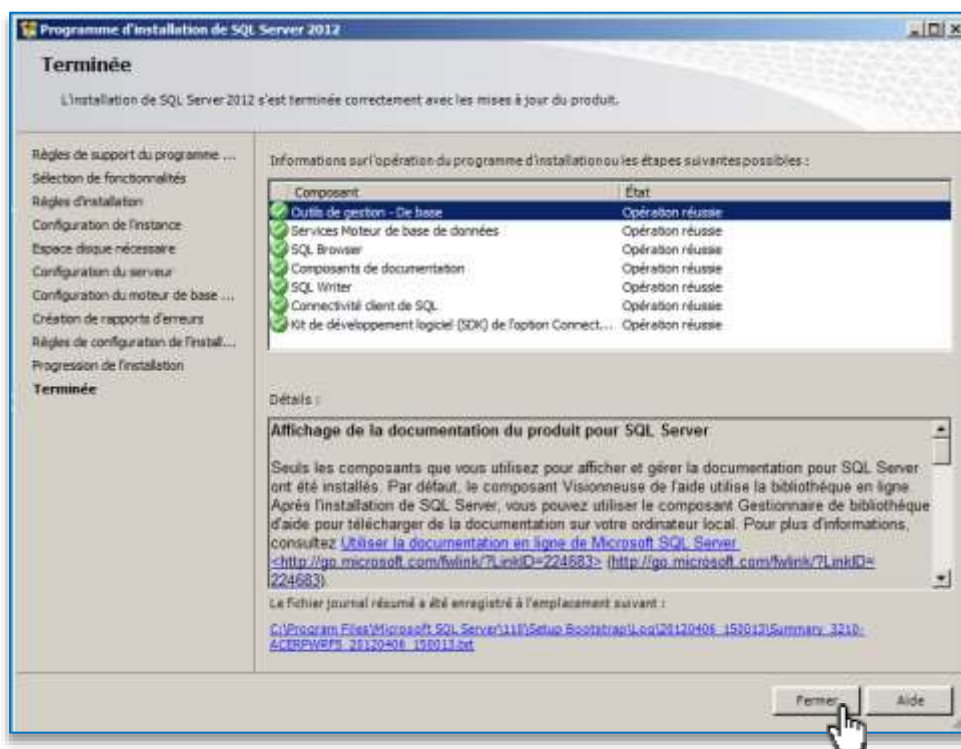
Programme d'installation de SQL Server 2012

Terminée

L'installation de SQL Server 2012 s'est terminée correctement avec les mises à jour du produit.

Règles de support du programme ...
Sélection de fonctionnalités
Règles d'installation
Configuration de l'instance
Espace disque nécessaire
Configuration du serveur
Configuration du moteur de base ...
Création de rapports d'erreurs
Règles de configuration de l'instal...
Progression de l'installation
Terminée

Informations sur l'opération du programme d'installation ou les étapes suivantes possibles :

| Composant | État |
|---|---|
| Outils de gestion - De base | Opération réussie |
| Services Moteur de base de données | Opération réussie |
| SQL Browser | Opération réussie |
| Composants de documentation | Opération réussie |
| SQL Writer | Opération réussie |
| Connectivité client de SQL | Opération réussie |
| Kit de développement logiciel (SDK) de l'option Connect... | Opération réussie |

Détails :

Affichage de la documentation du produit pour SQL Server

Seuls les composants que vous utilisez pour afficher et gérer la documentation pour SQL Server ont été installés. Par défaut, le composant Visionneuse de l'aide utilise la bibliothèque en ligne Après l'installation de SQL Server, vous pouvez utiliser le composant Gestionnaire de bibliothèque d'aide pour télécharger de la documentation sur votre ordinateur local. Pour plus d'informations, consultez Utiliser la documentation en ligne de Microsoft SQL Server <http://go.microsoft.com/fwlink/?LinkID=224683> (http://go.microsoft.com/fwlink/?LinkID=224683).

Le fichier journal résumé a été enregistré à l'emplacement suivant :

C:\Program Files\Microsoft SQL Server\110\Setup Bootstrap\Log\20120406_150013\Summary_3210-ACERPWPFS_20120406_150013.txt

Fermer Aide